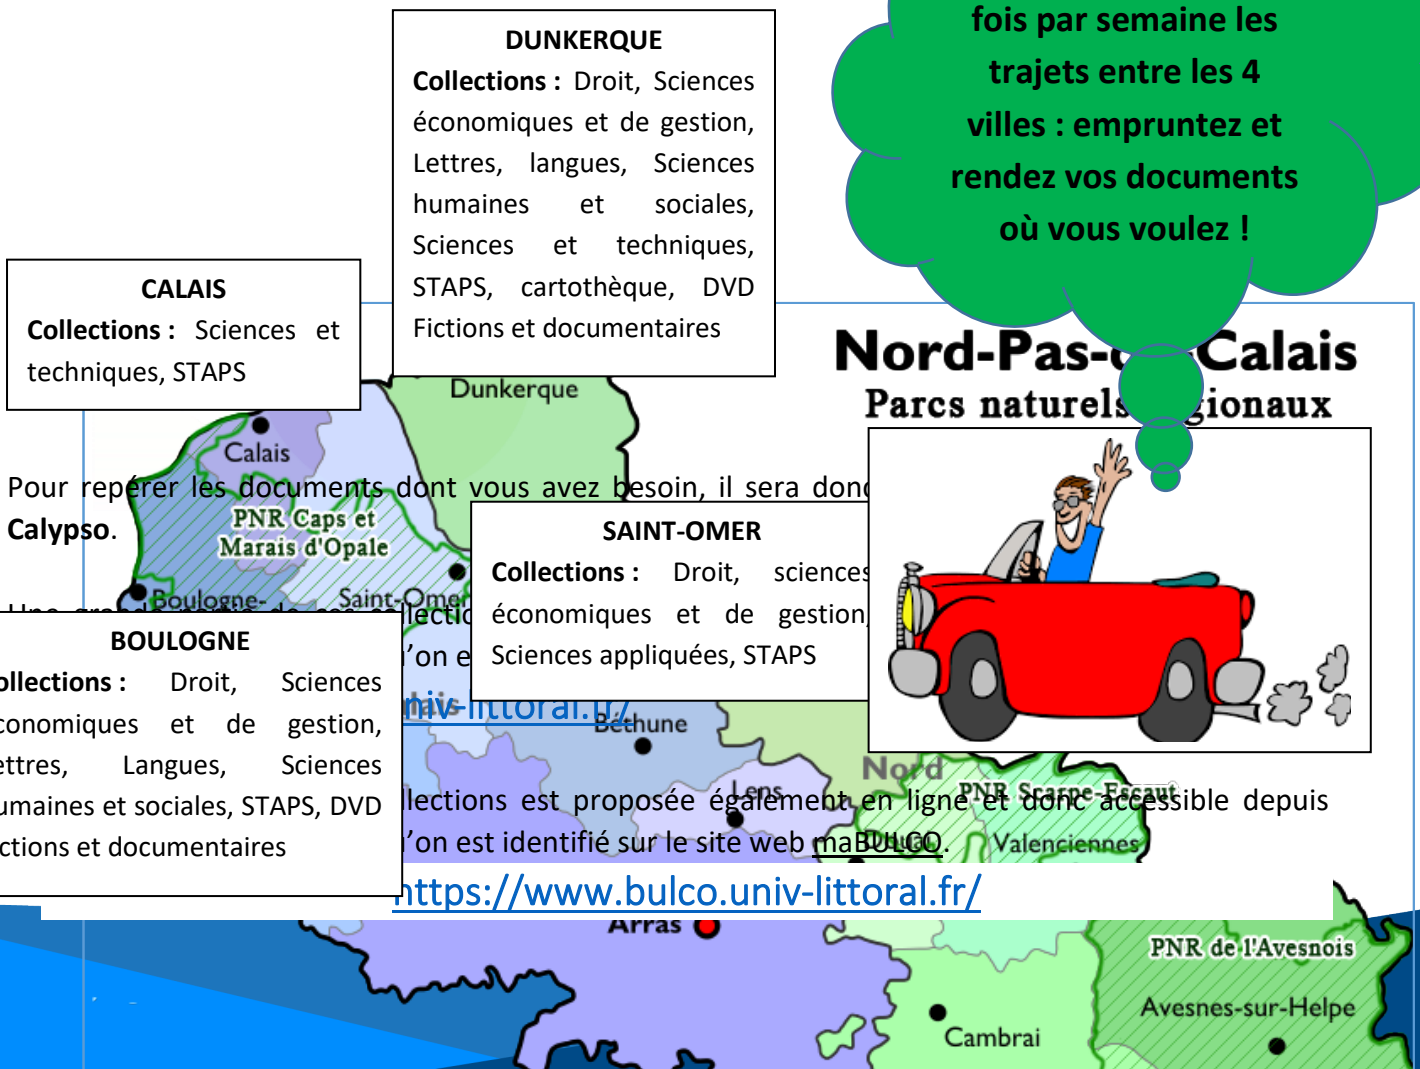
fois par semaine les trajets entre les 4 villes : empruntez et rendez vos documents où vous voulez !

DUNKERQUE
Collections : Droit, Sciences économiques et de gestion, Lettres, langues, Sciences humaines et sociales, Sciences et techniques, STAPS, cartothèque, DVD Fictions et documentaires

CALAIS
Collections : Sciences et techniques, STAPS

Nord-Pas-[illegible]-Calais
Parcs naturels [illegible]gionaux

Dunkerque
Calais
PNR Caps et Marais d'Opale
Boulogne-
Saint-Ome

Pour repérer les documents dont vous avez besoin, il sera donc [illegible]
Calypso.

SAINT-OMER
Collections : Droit, sciences économiques et de gestion, Sciences appliquées, STAPS

BOULOGNE
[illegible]llections : Droit, Sciences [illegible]conomiques et de gestion, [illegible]ettres, Langues, Sciences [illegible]umaines et sociales, STAPS, DVD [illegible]ctions et documentaires

Une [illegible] de ces collectio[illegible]
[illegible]'on e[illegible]
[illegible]niv-littoral.fr/
Béthune
Lens
Nord
PNR Scarpe-Escaut
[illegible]llections est proposée également en ligne et donc accessible depuis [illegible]'on est identifié sur le site web maBULCO.
Valenciennes
https://www.bulco.univ-littoral.fr/
Arras
PNR de l'Avesnois
Avesnes-sur-Helpe
Cambrai